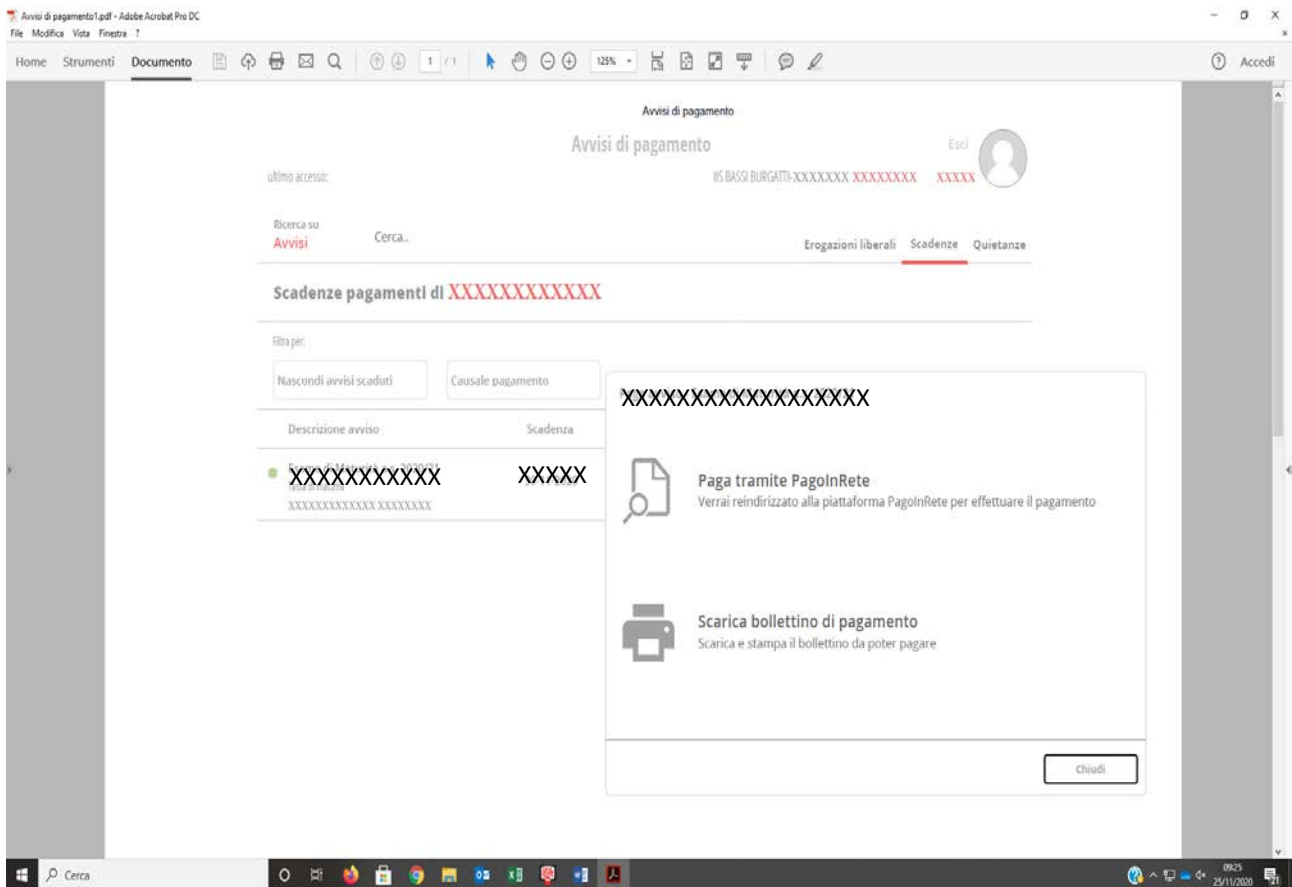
Avvisi di pagamento1.pdf - Adobe Acrobat Pro DC
File Modifica Vista Finestra ?

Home Strumenti Documento 1 / 1 125% ⓘ Accedi

Avvisi di pagamento

Avvisi di pagamento

Esci

ultimo accesso:

IIS BASSI BURGATTI-XXXXXXX XXXXXXXX XXXXX

Ricerca su
Avvisi
Cerca..

Erogazioni liberali Scadenze Quietanze

Scadenze pagamenti di XXXXXXXXXXX

Filtra per:

Nascondi avvisi scaduti

Causale pagamento

Descrizione avviso

Scadenza

XXXXXXXXXX

XXXXX

XXXXXXXXXXXXX XXXXXXX

XXXXXXXXXXXXXXXXX

Paga tramite PagoInRete
Verrai reindirizzato alla piattaforma PagoInRete per effettuare il pagamento

Scarica bollettino di pagamento
Scarica e stampa il bollettino da poter pagare

Chiudi

Cerca

09:25
25/11/2020